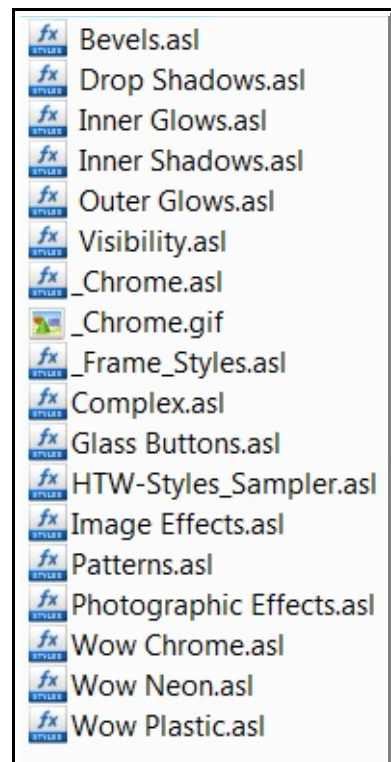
fx STYLES Bevels.asl
fx STYLES Drop Shadows.asl
fx STYLES Inner Glows.asl
fx STYLES Inner Shadows.asl
fx STYLES Outer Glows.asl
fx STYLES Visibility.asl
fx STYLES _Chrome.asl
_Chrome.gif
fx STYLES _Frame_Styles.asl
fx STYLES Complex.asl
fx STYLES Glass Buttons.asl
fx STYLES HTW-Styles_Sampler.asl
fx STYLES Image Effects.asl
fx STYLES Patterns.asl
fx STYLES Photographic Effects.asl
fx STYLES Wow Chrome.asl
fx STYLES Wow Neon.asl
fx STYLES Wow Plastic.asl